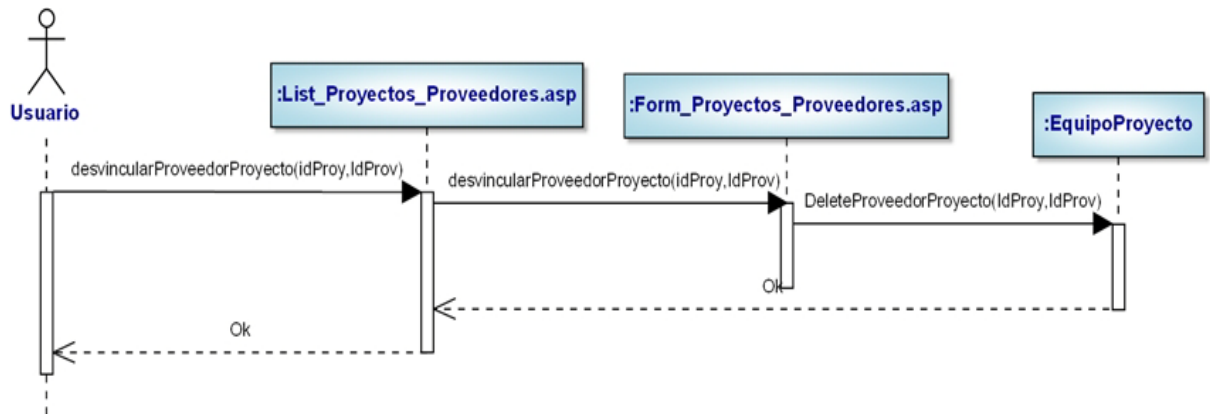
Usuario

:List_Proyectos_Proveedores.asp

:Form_Proyectos_Proveedores.asp

:EquipoProyecto

desvincularProveedorProyecto(idProy,IdProv)

desvincularProveedorProyecto(idProy,IdProv)

DeleteProveedorProyecto(IdProy,IdProv)

Ok

Ok